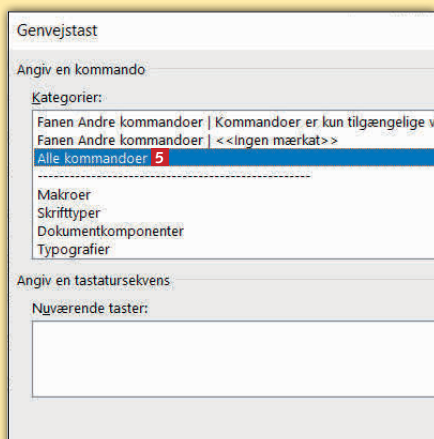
Genvejstast

Angiv en kommando

Kategorier:

Fanen Andre kommandoer | Kommandoer er kun tilgængelige v
Fanen Andre kommandoer | <<Ingen mærkat>>
Alle kommandoer 5
------------------------------------------------
Makroer
Skrifttyper
Dokumentkomponenter
Typografier

Angiv en tastatursekvens

Nuværende taster: